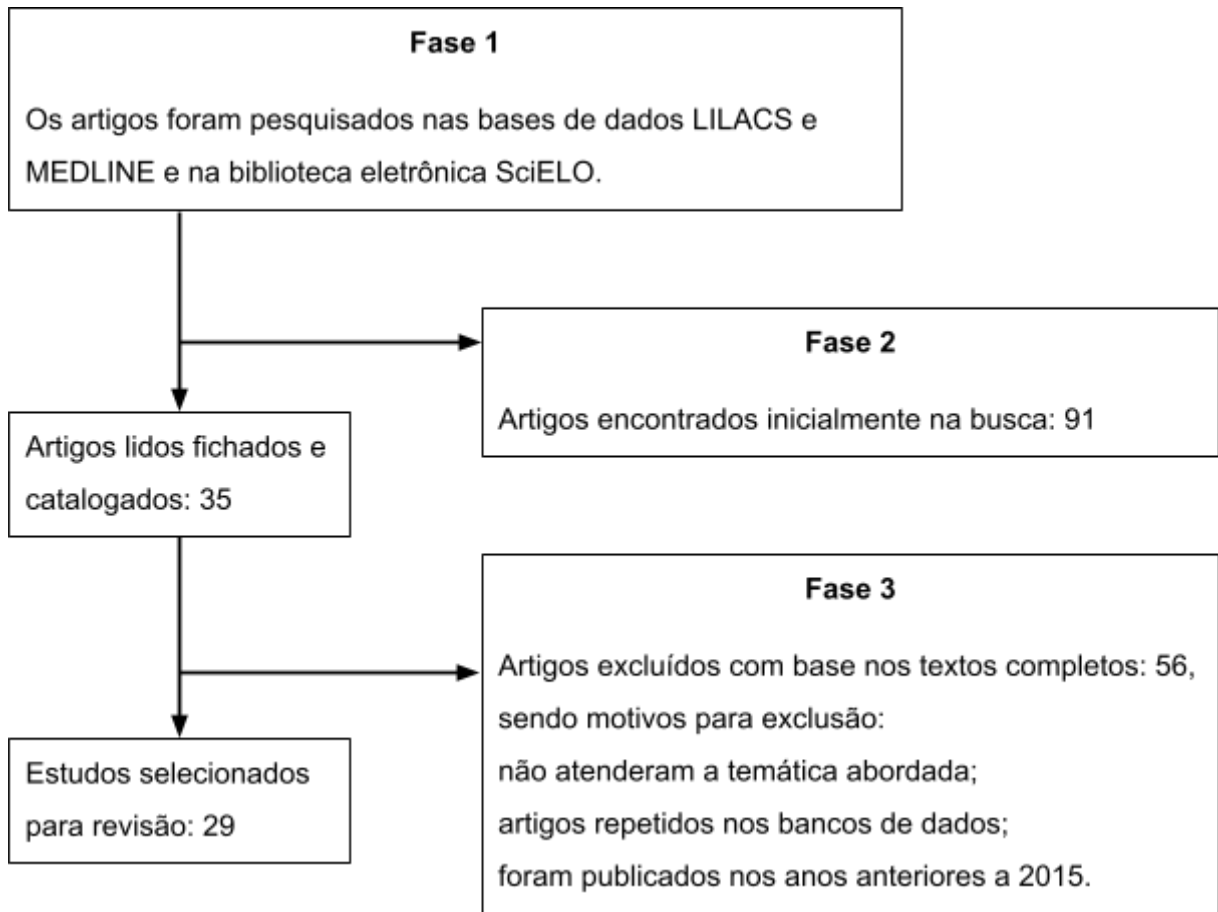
Fase 1

Os artigos foram pesquisados nas bases de dados LILACS e MEDLINE e na biblioteca eletrônica SciELO.

Fase 2

Artigos encontrados inicialmente na busca: 91

Artigos lidos fichados e catalogados: 35

Fase 3

Artigos excluídos com base nos textos completos: 56, sendo motivos para exclusão:
não atenderam a temática abordada;
artigos repetidos nos bancos de dados;
foram publicados nos anos anteriores a 2015.

Estudos selecionados para revisão: 29